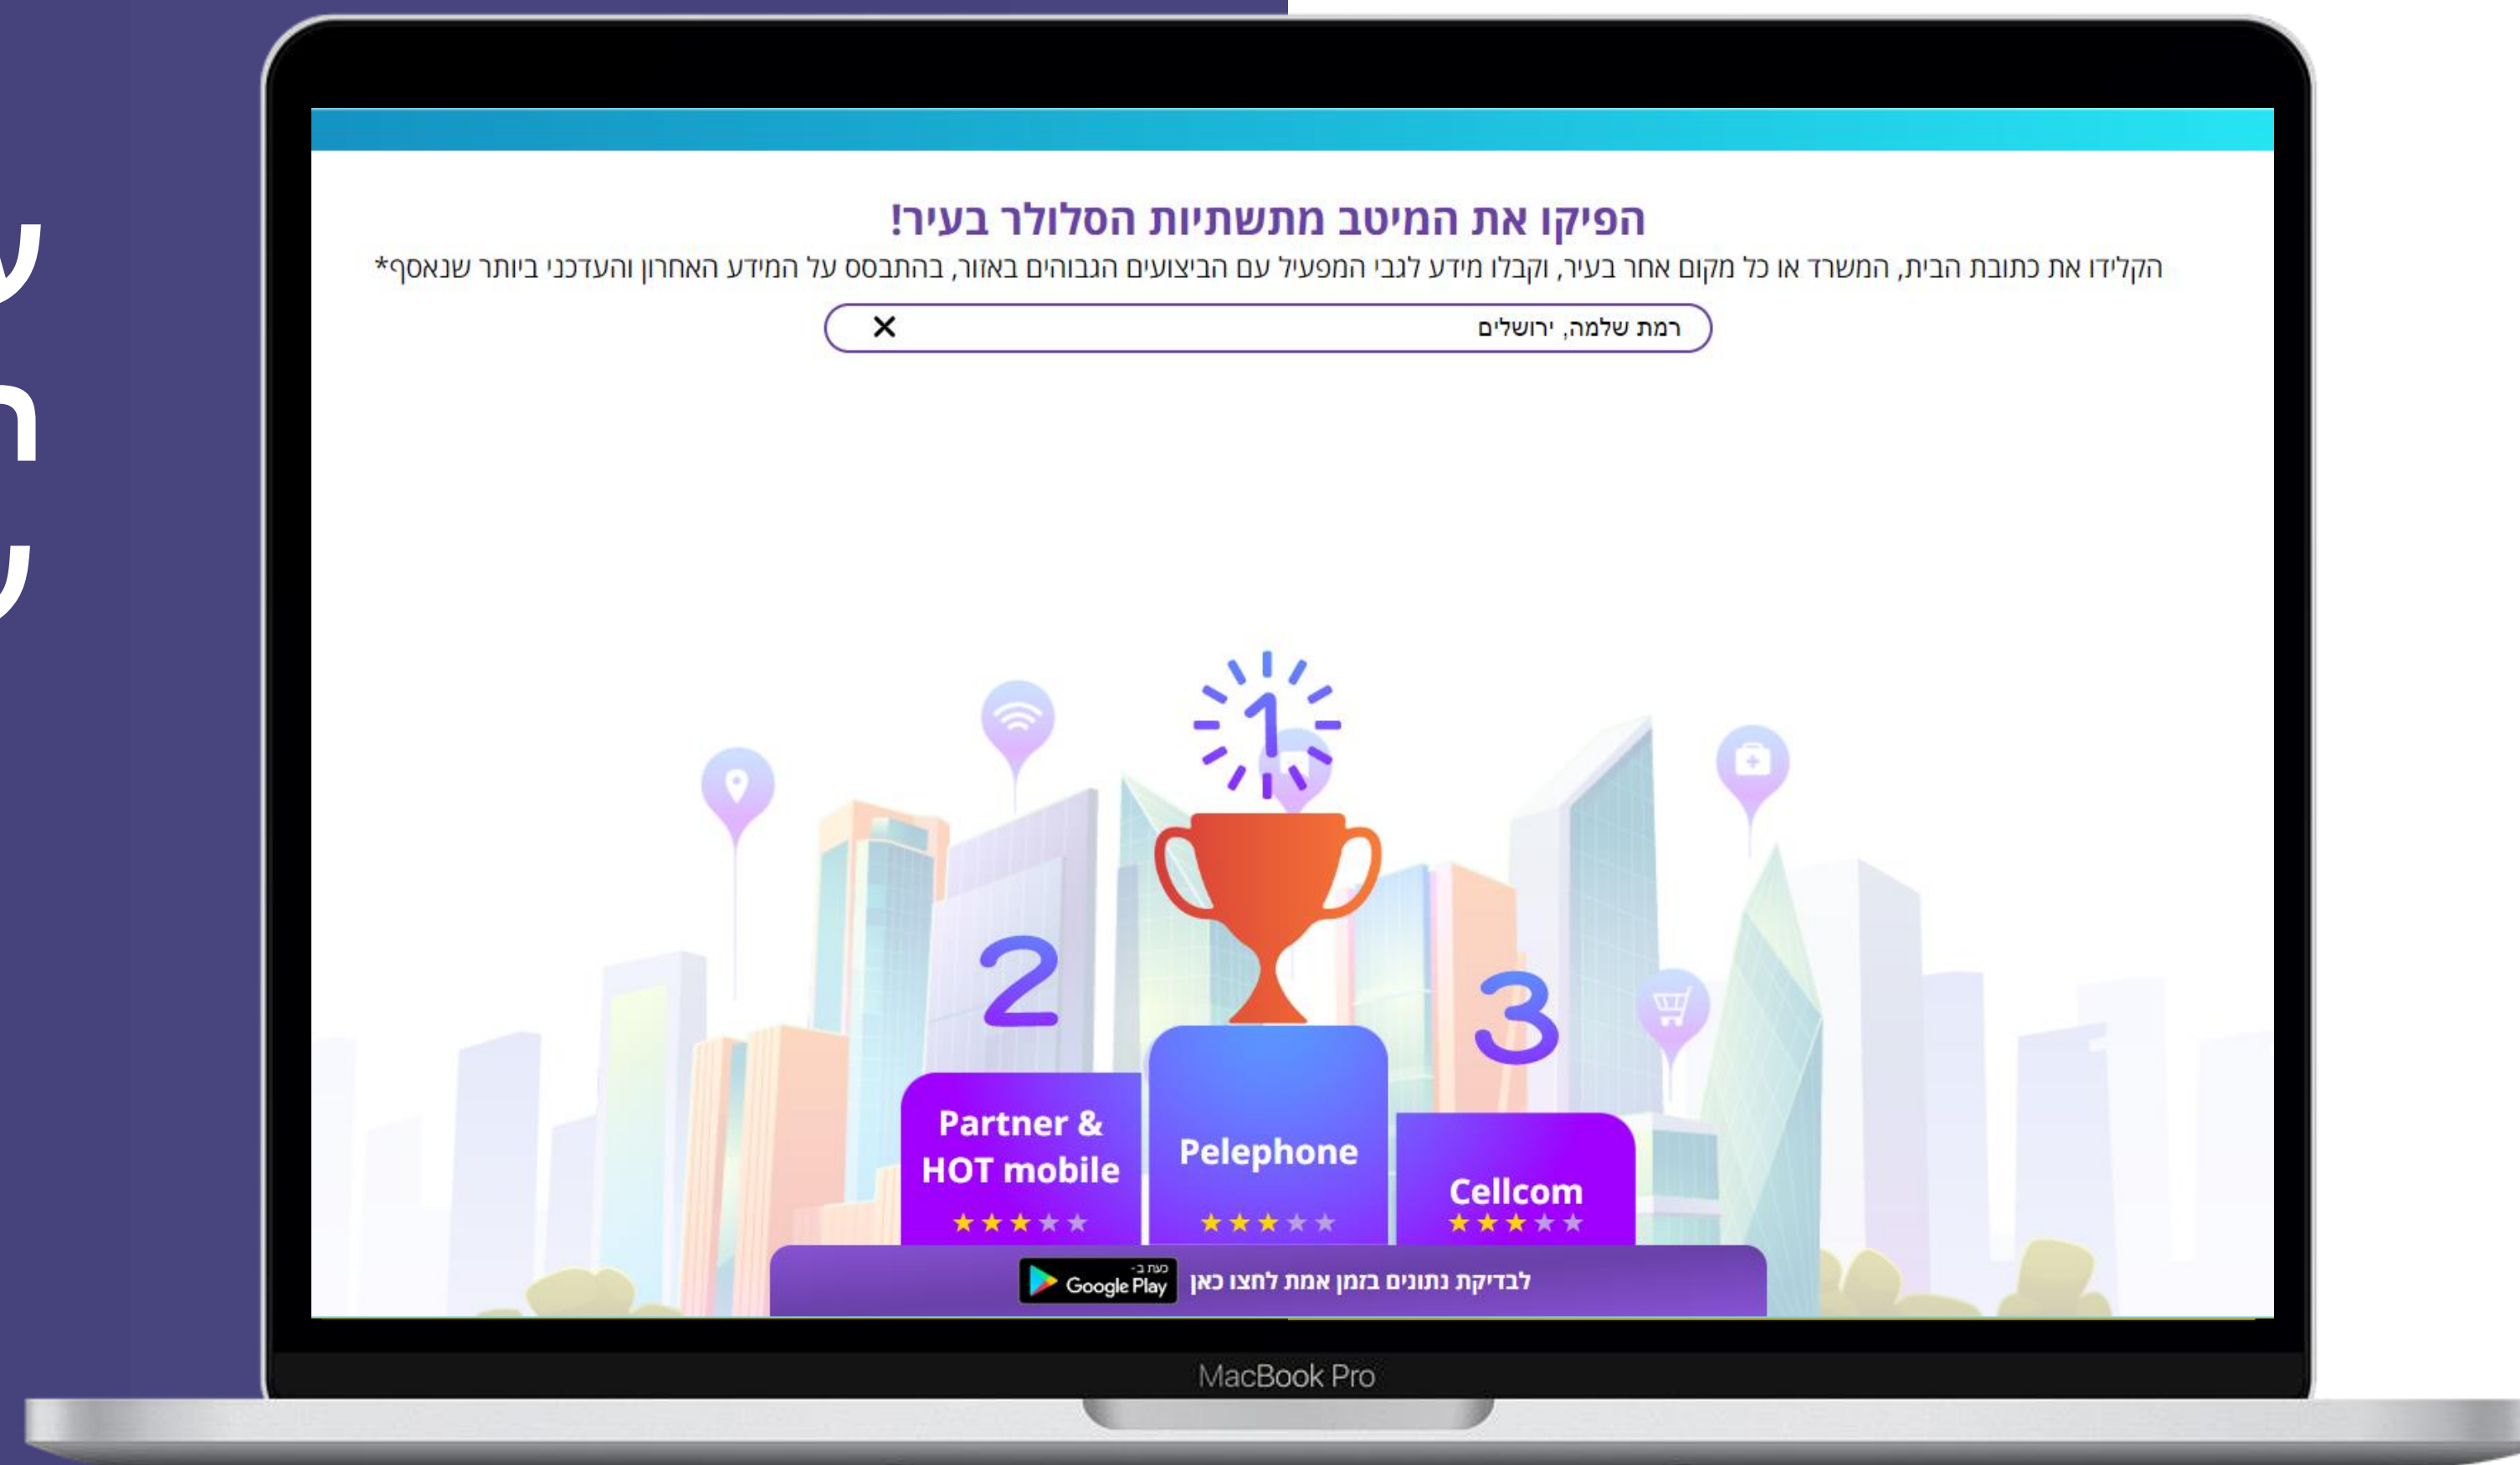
הפיקו את המיטב מתשתיות הסלולר בעיר!

הקלידו את כתובת הבית, המשרד או כל מקום אחר בעיר, וקבלו מידע לגבי המפעיל עם הביצועים הגבוהים באזור, בהתבסס על המידע האחרון והעדכני ביותר שנאסף*

רמת שלמה, ירושלים
×

1
2
3

Partner & HOT mobile
★★★★★

Pelephone
★★★★★

Cellcom
★★★★★

לבדיקת נתונים בזמן אמת לחצו כאן

כעת ב-
Google Play

MacBook Pro